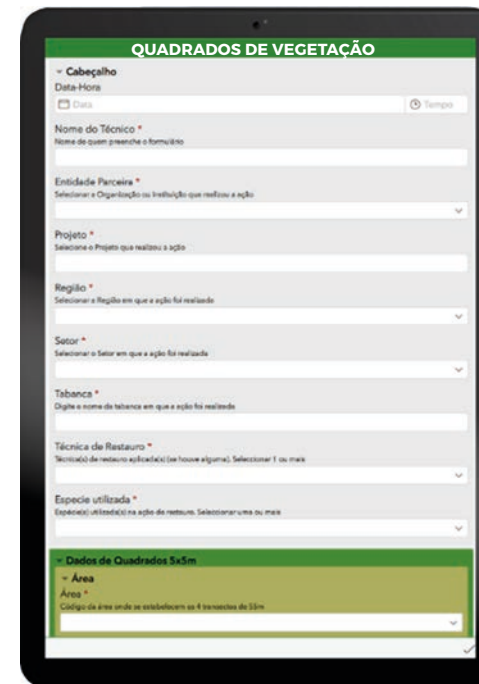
QUADRADOS DE VEGETAÇÃO

Cabeçalho

Data-Hora

Data

Tempo

Nome do Técnico *

Nome de quem preenche o formulário

Entidade Parceira *

Selecionar a Organização ou Instituição que realizou a ação

Projeto *

Selecione o Projeto que realizou a ação

Região *

Selecionar a Região em que a ação foi realizada

Setor *

Selecionar o Setor em que a ação foi realizada

Tabanca *

Digite o nome da tabanca em que a ação foi realizada

Técnica de Restauro *

Técnica(s) de restauro aplicada(s) (se houve alguma). Seleccionar 1 ou mais

Especie utilizada *

Espécie(s) utilizada(s) na ação de restauro. Seleccionar uma ou mais

Dados de Quadrados 5x5m

Área

Área *

Código da área onde se estabelecem os 4 transectos de 55m